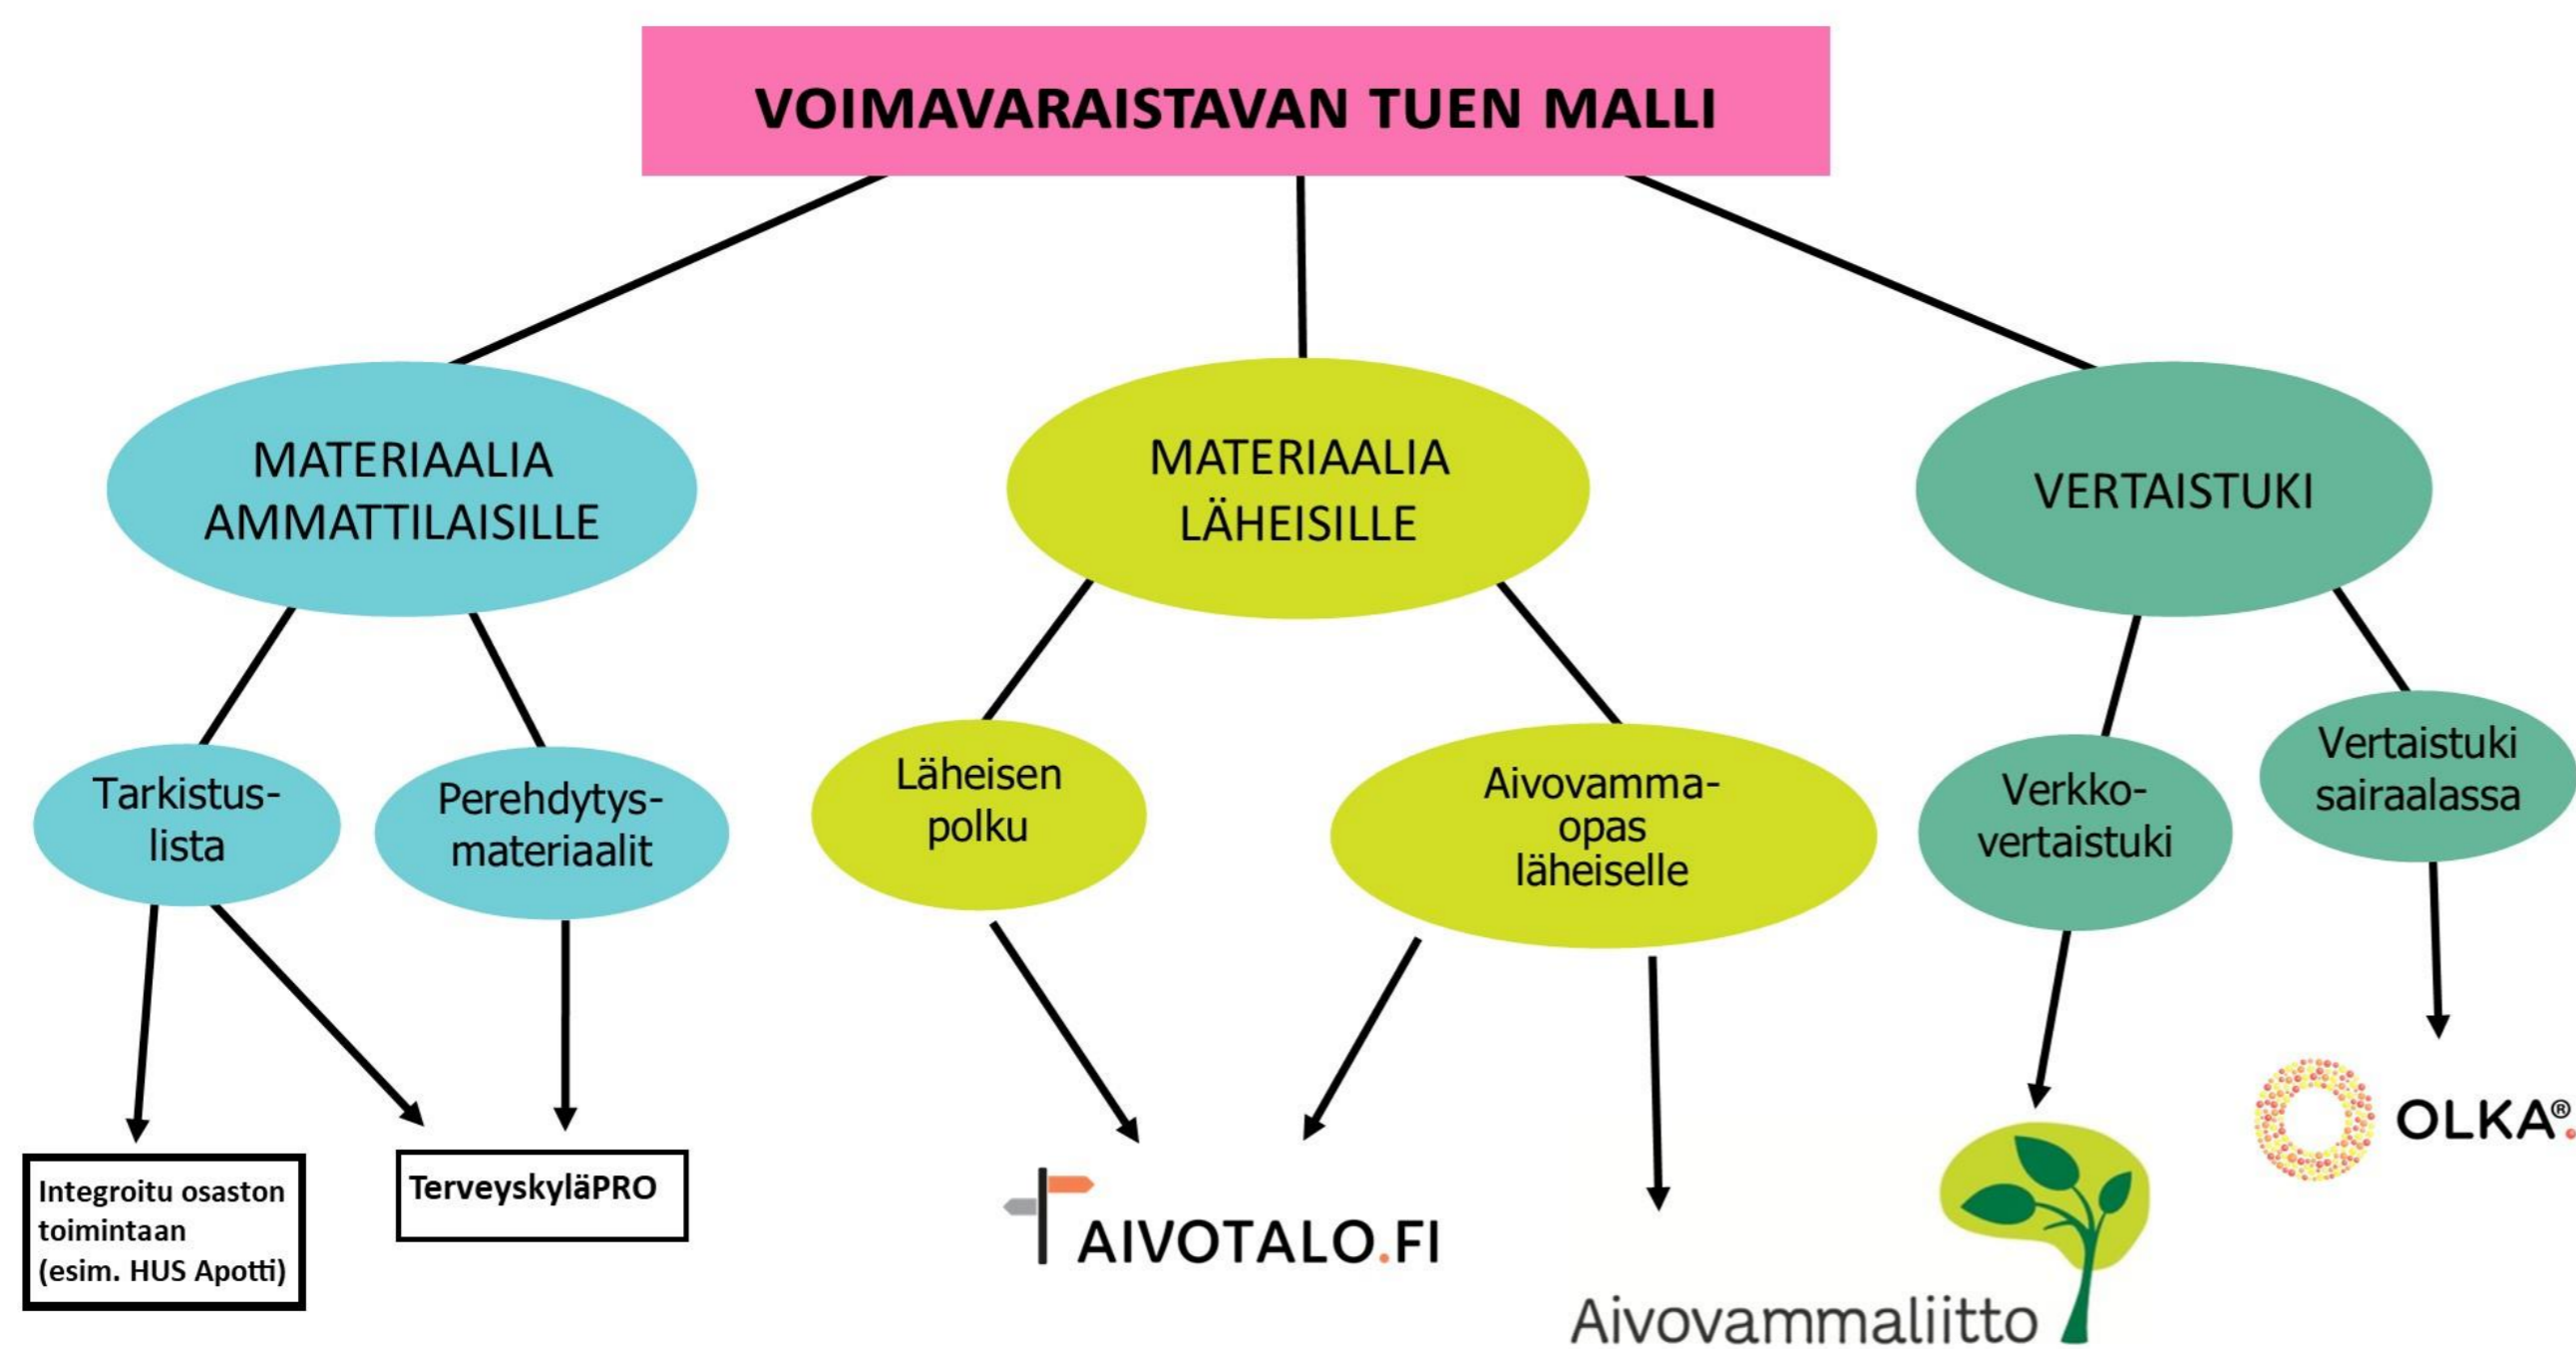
VOIMAVARAISTAVAN TUEN MALLI

MATERIAALIA AMMATTILAISILLE

MATERIAALIA LÄHEISILLE

VERTAISTUKI

Tarkistuslista

Perehdytysmateriaalit

Läheisen polku

Aivovammaopas läheiselle

Verkkovertaistuki

Vertaistuki sairaalassa

Integroitu osaston toimintaan (esim. HUS Apotti)

TerveyskyläPRO

AIVOTALO.FI

Aivovammaliitto

OLKA®